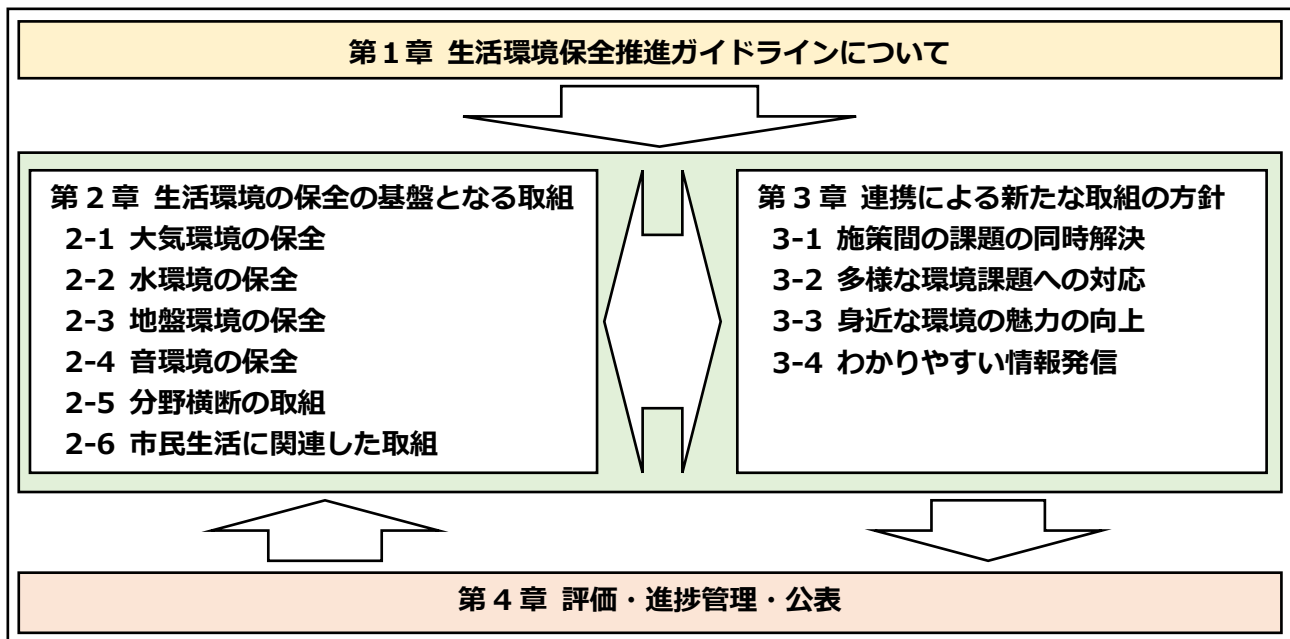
第１章 生活環境保全推進ガイドラインについて

第２章 生活環境の保全の基盤となる取組
2-1 大気環境の保全
2-2 水環境の保全
2-3 地盤環境の保全
2-4 音環境の保全
2-5 分野横断の取組
2-6 市民生活に関連した取組

第３章 連携による新たな取組の方針
3-1 施策間の課題の同時解決
3-2 多様な環境課題への対応
3-3 身近な環境の魅力の向上
3-4 わかりやすい情報発信

第４章 評価・進捗管理・公表